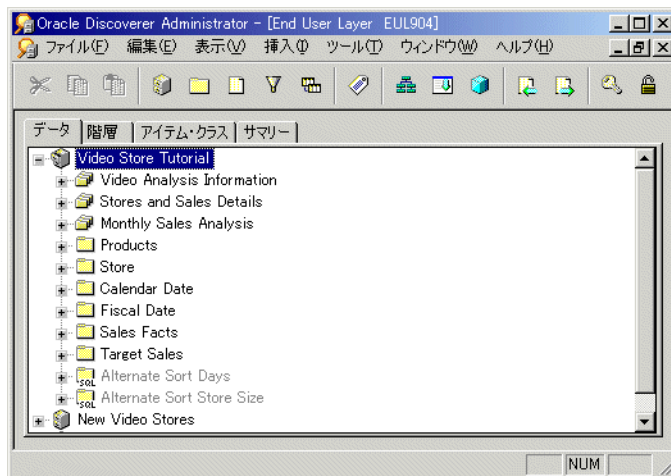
Oracle Discoverer Administrator - [End User Layer EUL904]

ファイル(F) 編集(E) 表示(V) 挿入(I) ツール(T) ウィンドウ(W) ヘルプ(H)

データ | 階層 | アイテム・クラス | サマリー

Video Store Tutorial
Video Analysis Information
Stores and Sales Details
Monthly Sales Analysis
Products
Store
Calendar Date
Fiscal Date
Sales Facts
Target Sales
SQL Alternate Sort Days
SQL Alternate Sort Store Size
New Video Stores

NUM